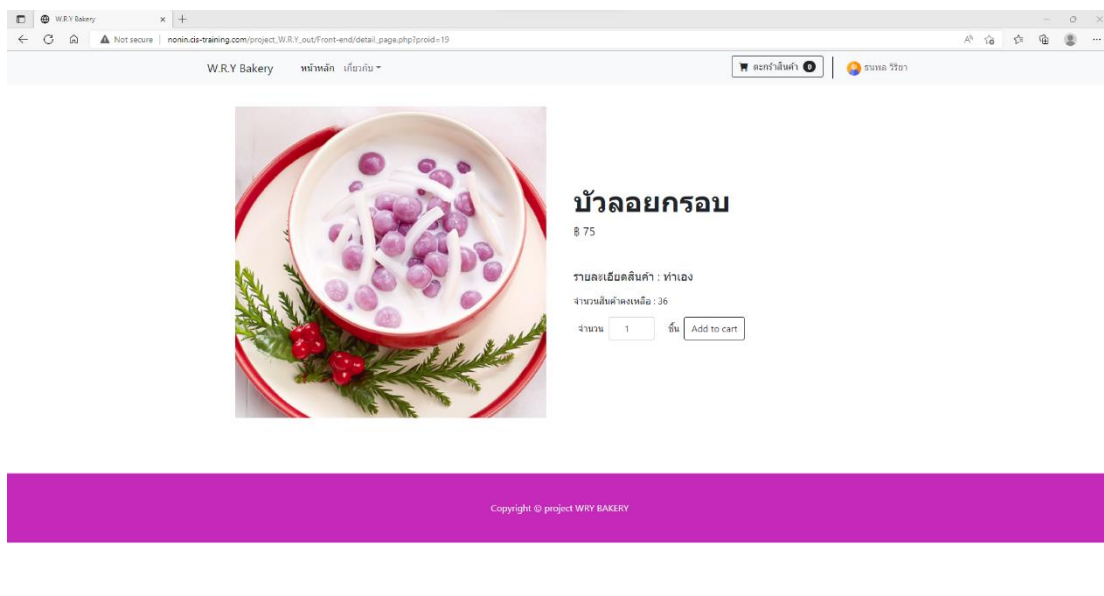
W.R.Y Bakery
Not secure | nonin.cis-training.com/project_W.R.Y_out/Front-end/detail_page.php?proid=19

W.R.Y Bakery หน้าหลัก เกี่ยวกับ

ตะกร้าสินค้า 0 ธนพล วีรีชา

บัวลอยกรอบ
฿ 75

รายละเอียดสินค้า : ทำเอง

จำนวนสินค้าคงเหลือ : 36

จำนวน 1 ชิ้น Add to cart

Copyright © project WRY BAKERY